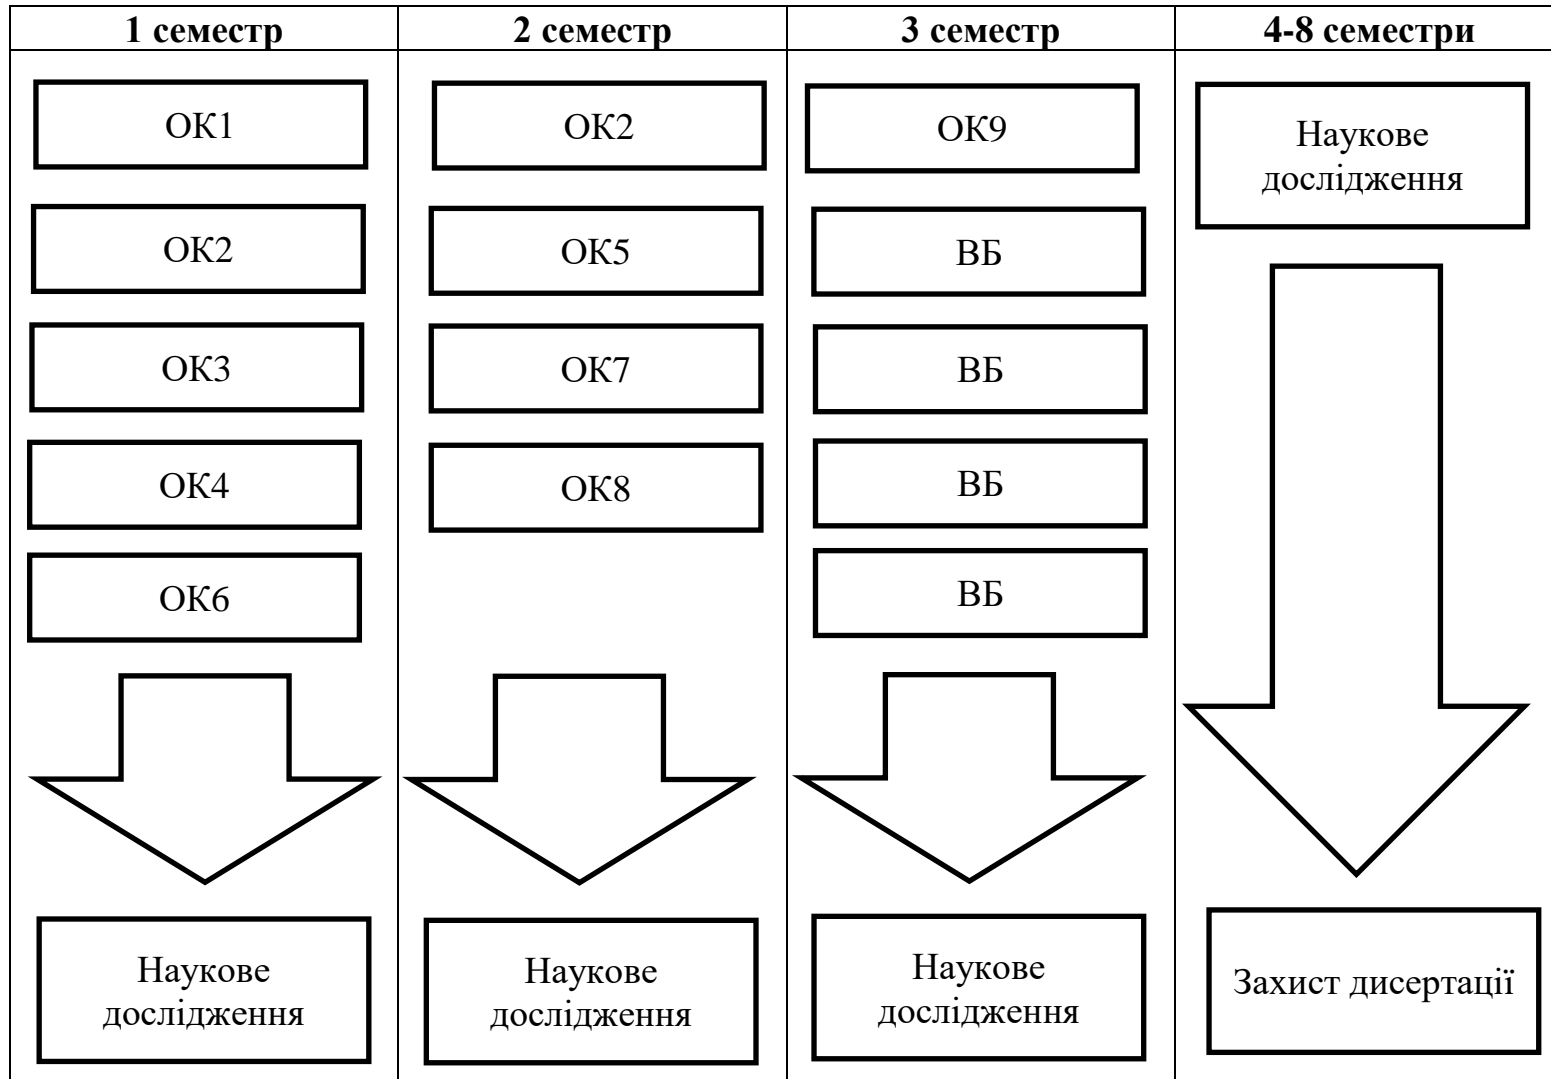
| 1 семестр | 2 семестр | 3 семестр | 4-8 семестри |
|---|---|---|---|
| ОК1<br>ОК2<br>ОК3<br>ОК4<br>ОК6<br>Наукове дослідження | ОК2<br>ОК5<br>ОК7<br>ОК8<br>Наукове дослідження | ОК9<br>ВБ<br>ВБ<br>ВБ<br>ВБ<br>Наукове дослідження | Наукове дослідження<br>Захист дисертації |